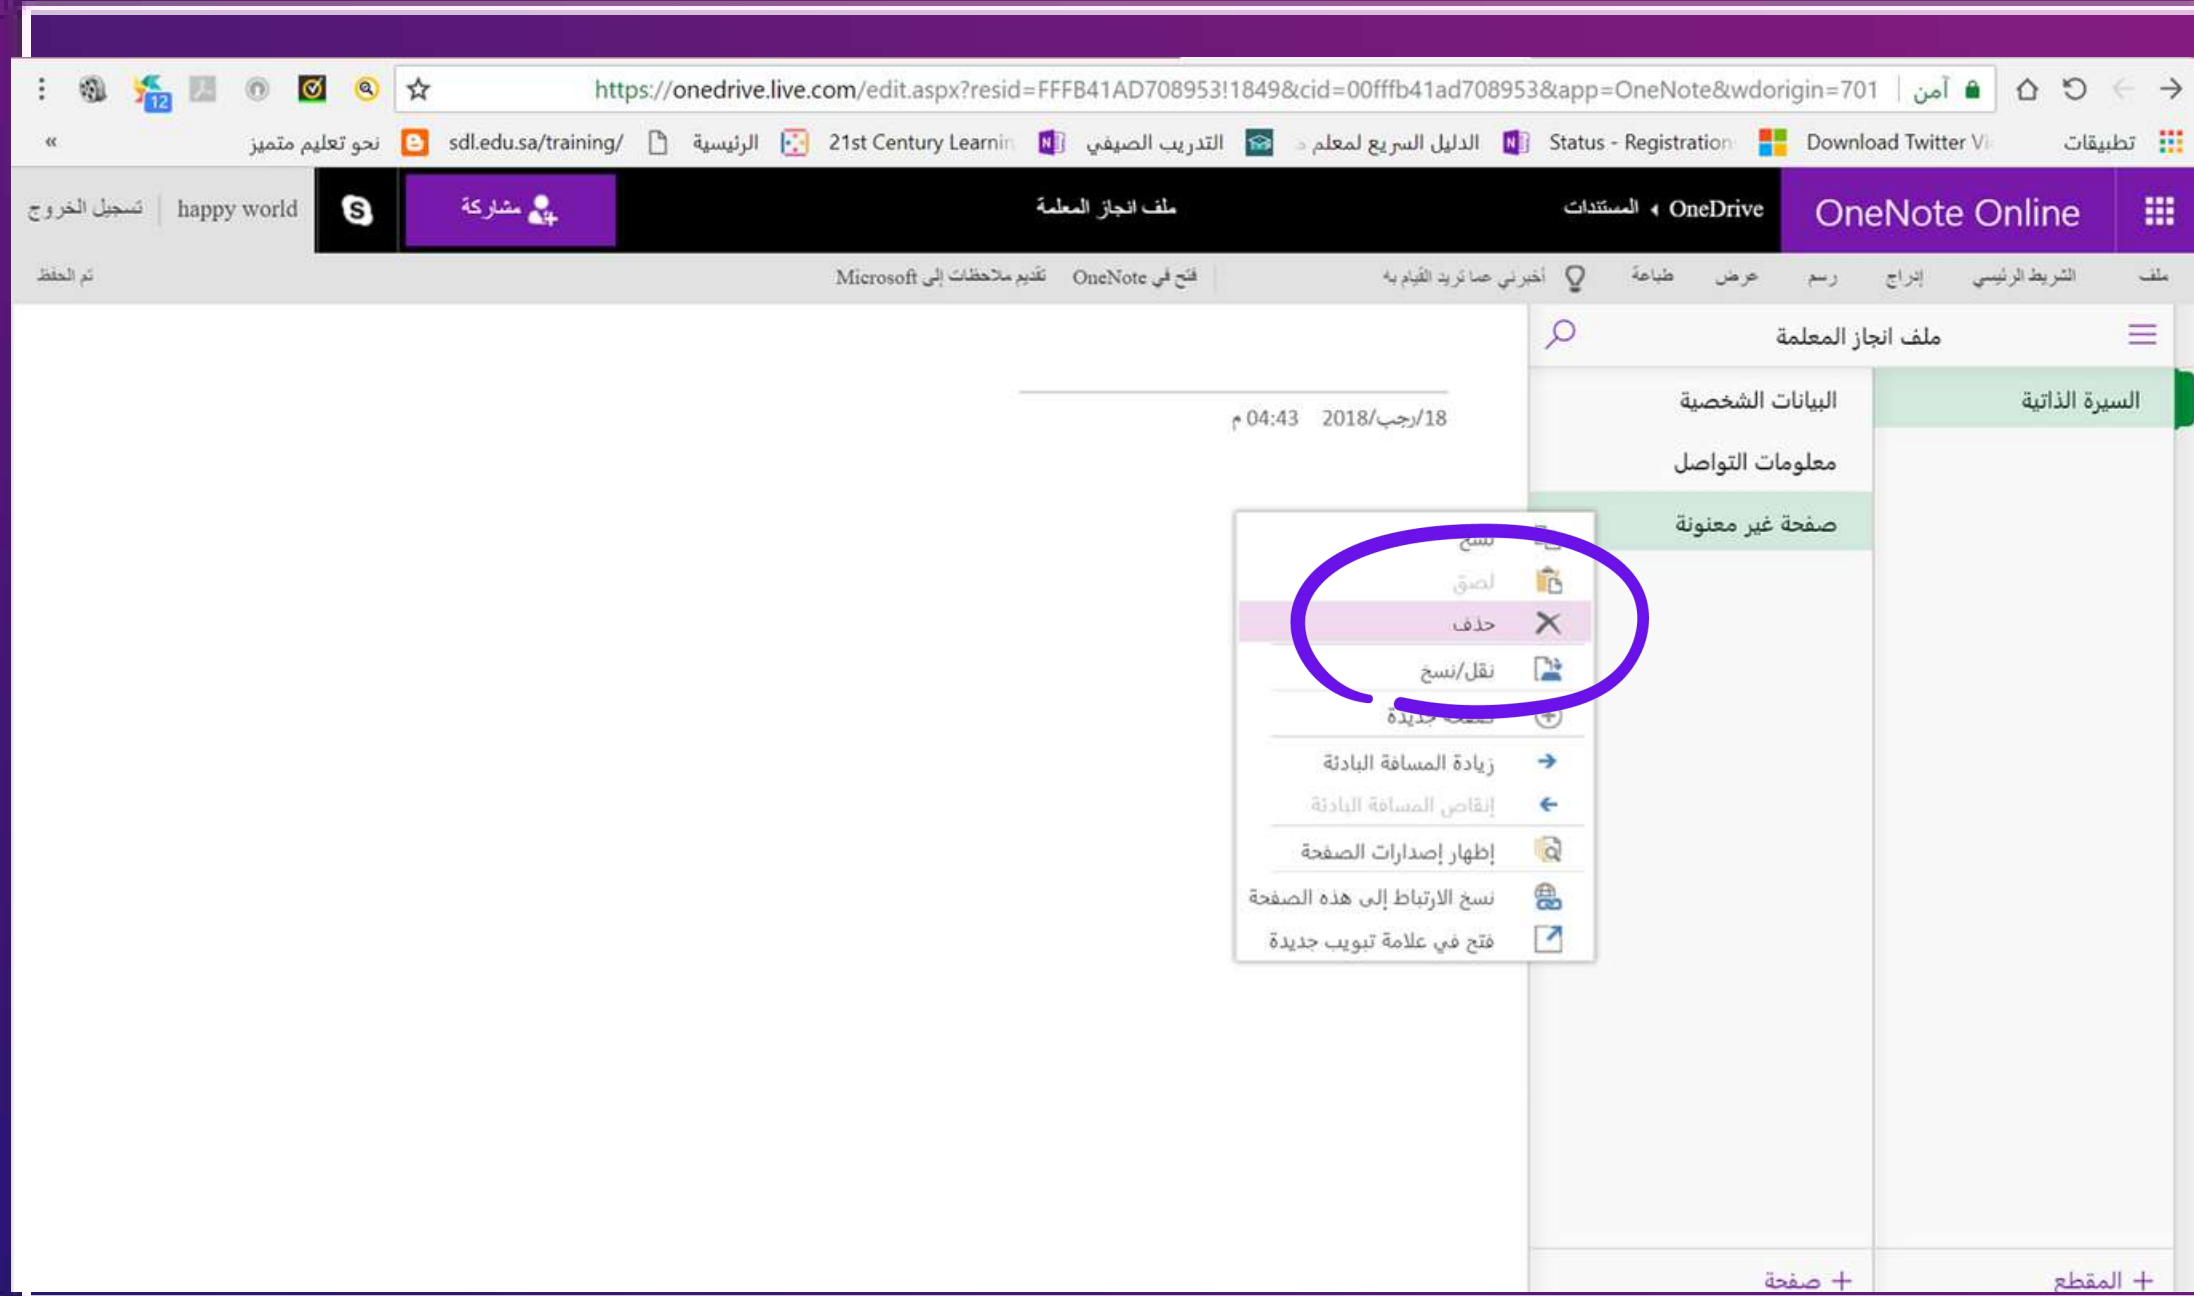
https://onedrive.live.com/edit.aspx?resid=FFFB41AD708953!1849&cid=00fffb41ad708953&app=OneNote&wdorigin=701 آمن

12

تطبيقات Download Twitter Vi Status - Registration الدليل السريع لمعلم التدريب الصيفي 21st Century Learnin الرئيسية sdl.edu.sa/training/ نحو تعليم متميز »

OneNote Online OneDrive ‹ المستندات ملف انجاز المعلمة مشاركة happy world تسجيل الخروج

ملف الشريط الرئيسي إدراج رسم عرض طباعة أخبرني عما تريد القيام به فتح في OneNote تقديم ملاحظات إلى Microsoft تم الحفظ

ملف انجاز المعلمة

السيرة الذاتية

البيانات الشخصية
معلومات التواصل
صفحة غير معنونة

18/رجب/2018 04:43 م

نسخ
لصق
حذف
نقل/نسخ
صفحة جديدة
زيادة المسافة البادئة
إنقاص المسافة البادئة
إظهار إصدارات الصفحة
نسخ الارتباط إلى هذه الصفحة
فتح في علامة تبويب جديدة

+ المقطع
+ صفحة